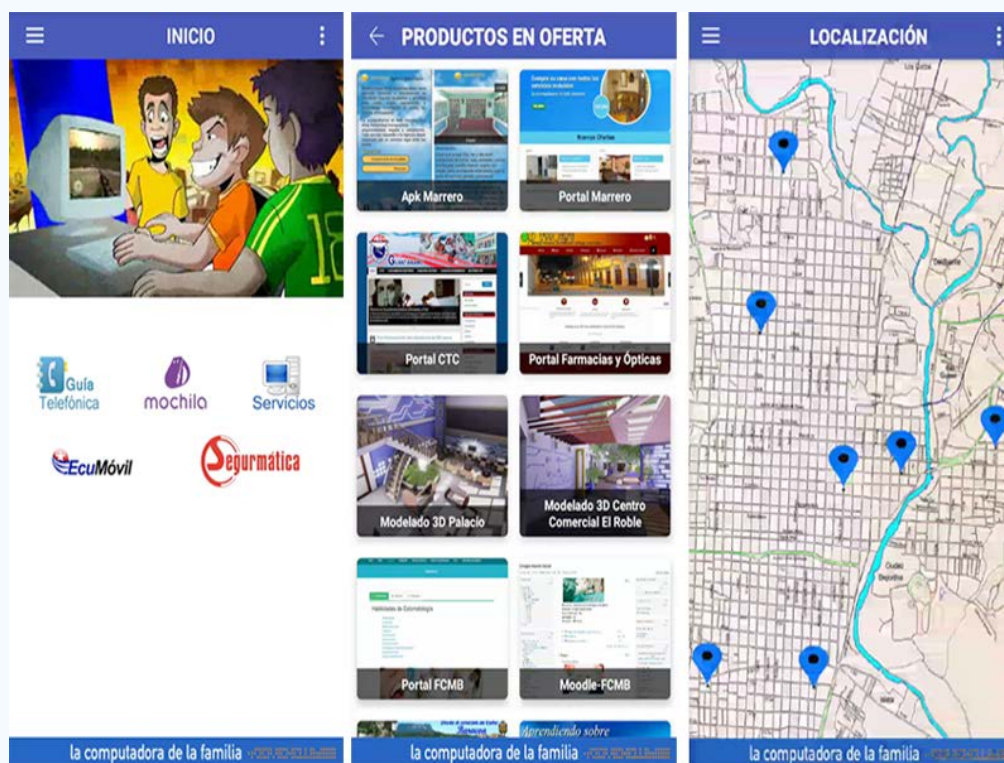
INICIO

Guía Telefónica
mochila
Servicios
EcuMóvil
Segurmática

la computadora de la familia

PRODUCTOS EN OFERTA

Apk Marrero
Portal Marrero
Portal CTC
Portal Farmacias y Ópticas
Modelado 3D Palacio
Modelado 3D Centro Comercial El Roble
Portal FCMB
Moodle-FCMB
Aprendiendo sobre

la computadora de la familia

LOCALIZACIÓN

la computadora de la familia